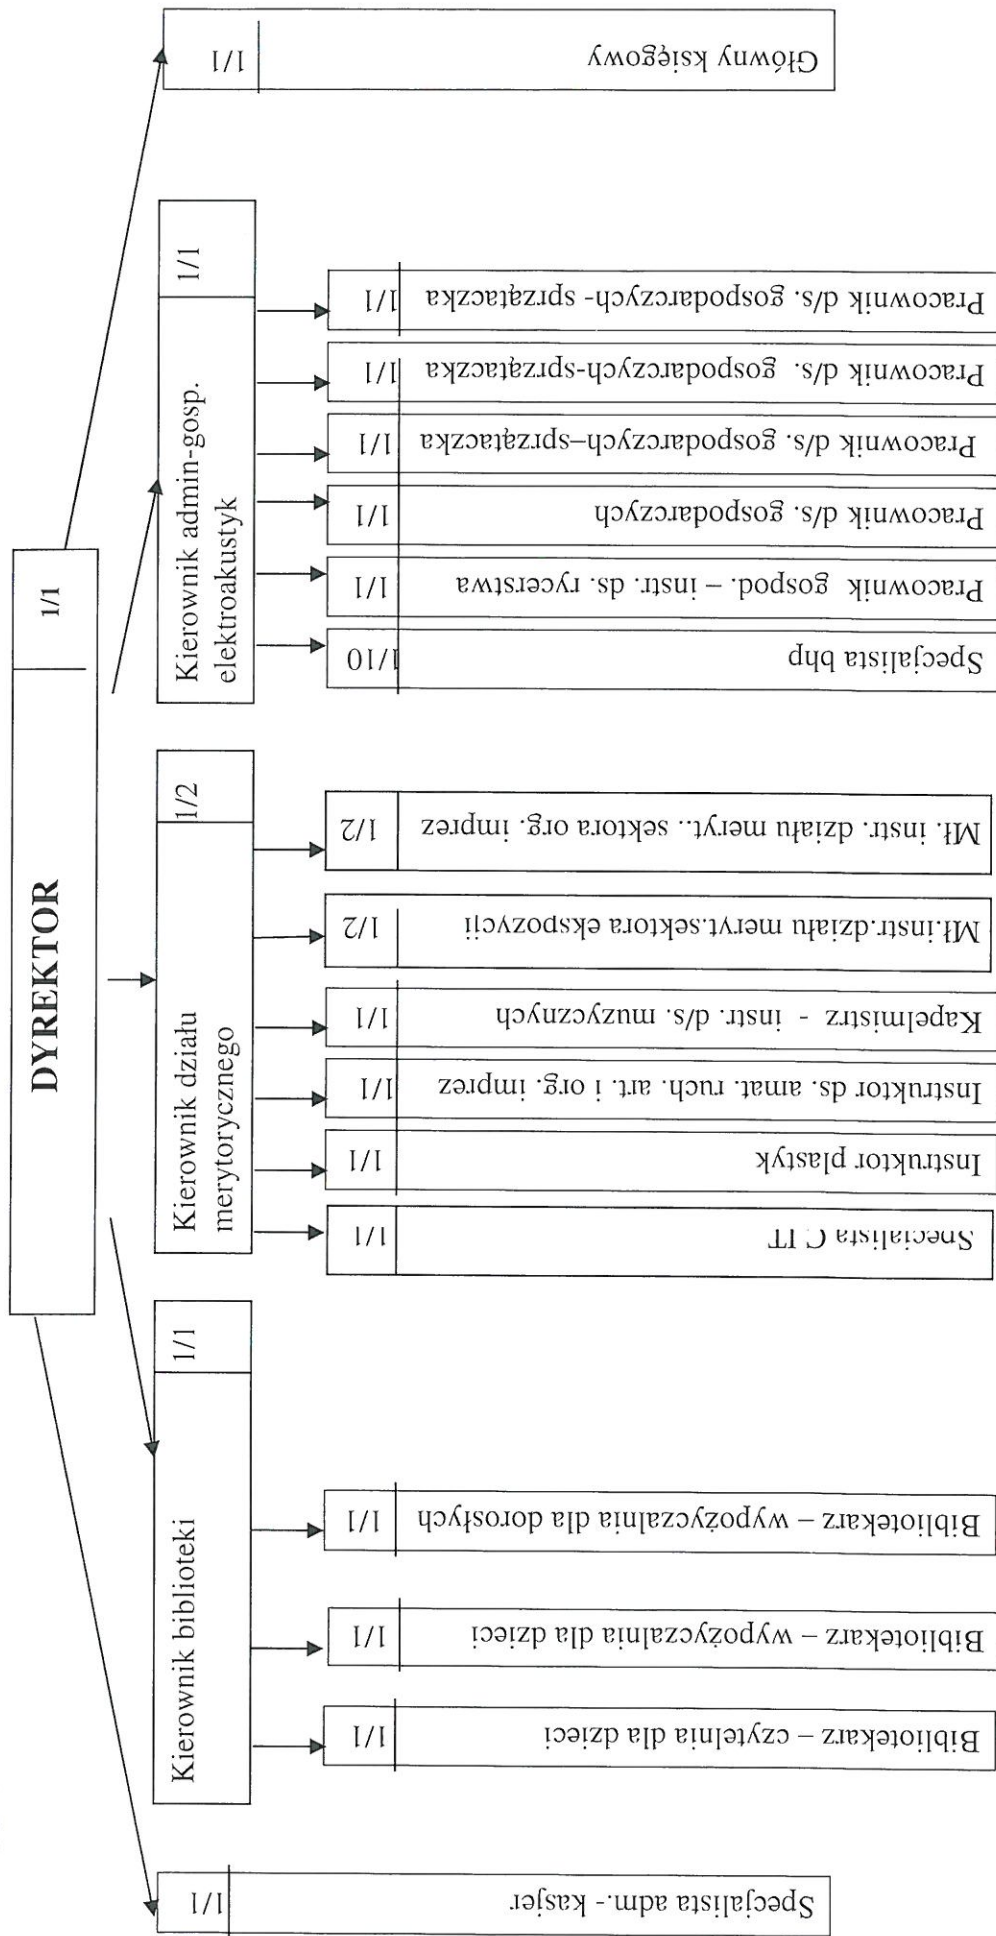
DYREKTOR 1/1

Główny księgowy 1/1

Kierownik admin-gosp. elektroakustyk 1/1

Pracownik d/s. gospodarczych- sprzątaczka 1/1
Pracownik d/s. gospodarczych-sprzątaczka 1/1
Pracownik d/s. gospodarczych–sprzątaczka 1/1
Pracownik d/s. gospodarczych 1/1
Pracownik gospod. – instr. ds. rycerstwa 1/1
Specjalista bhp 1/10

Kierownik działu merytorycznego 1/2

Mł. instr. działu meryt.. sektora org. imprez 1/2
Mł.instr.działu meryt.sektora ekspozycji 1/2
Kapelmistrz - instr. d/s. muzycznych 1/1
Instruktor ds. amat. ruch. art. i org. imprez 1/1
Instruktor plastyk 1/1
Specjalista C IT 1/1

Kierownik biblioteki 1/1

Bibliotekarz – wypożyczalnia dla dorosłych 1/1
Bibliotekarz – wypożyczalnia dla dzieci 1/1
Bibliotekarz – czytelnia dla dzieci 1/1

Specjalista adm.- kasjer 1/1